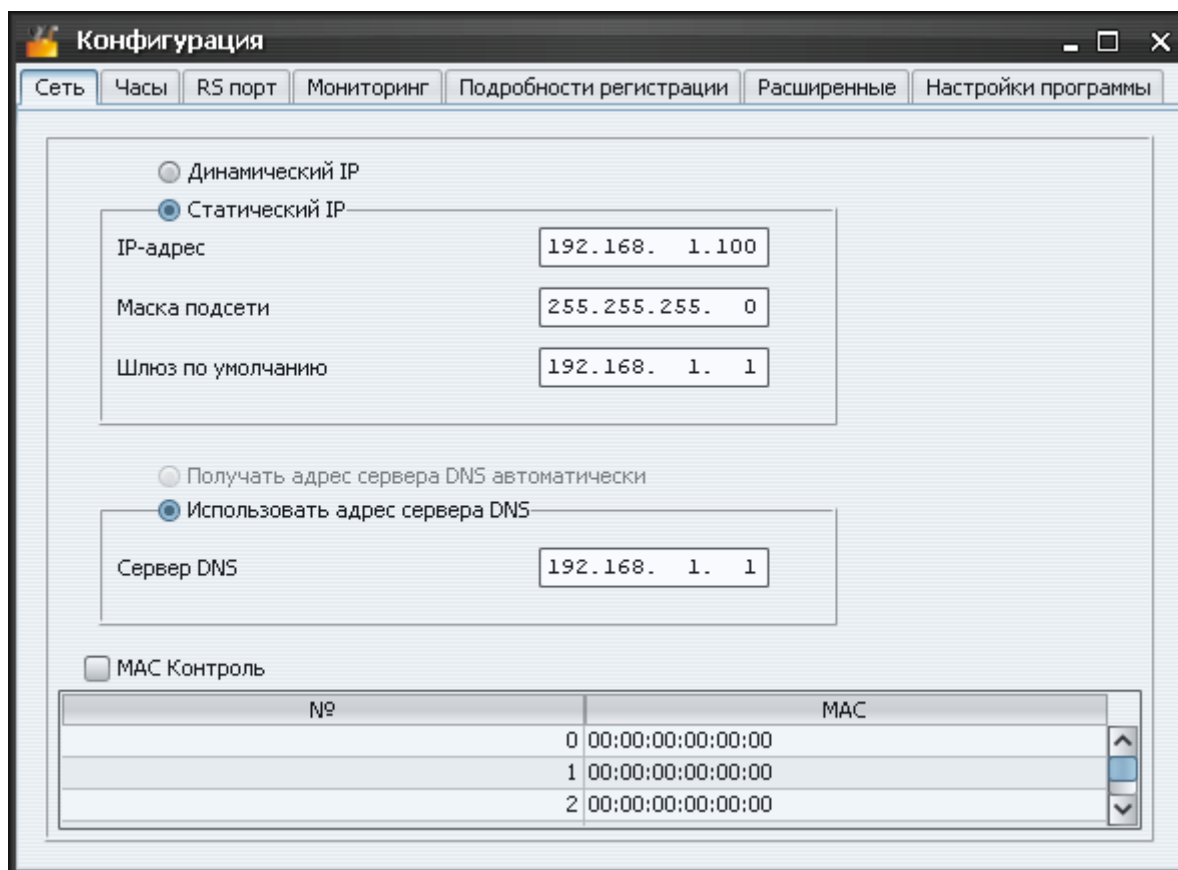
Конфигурация

Сеть | Часы | RS порт | Мониторинг | Подробности регистрации | Расширенные | Настройки программы

Динамический IP

Статический IP

IP-адрес 192.168. 1.100

Маска подсети 255.255.255. 0

Шлюз по умолчанию 192.168. 1. 1

Получать адрес сервера DNS автоматически

Использовать адрес сервера DNS

Сервер DNS 192.168. 1. 1

MAC Контроль

| № | MAC |
|---|---|
| 0 | 00:00:00:00:00:00 |
| 1 | 00:00:00:00:00:00 |
| 2 | 00:00:00:00:00:00 |